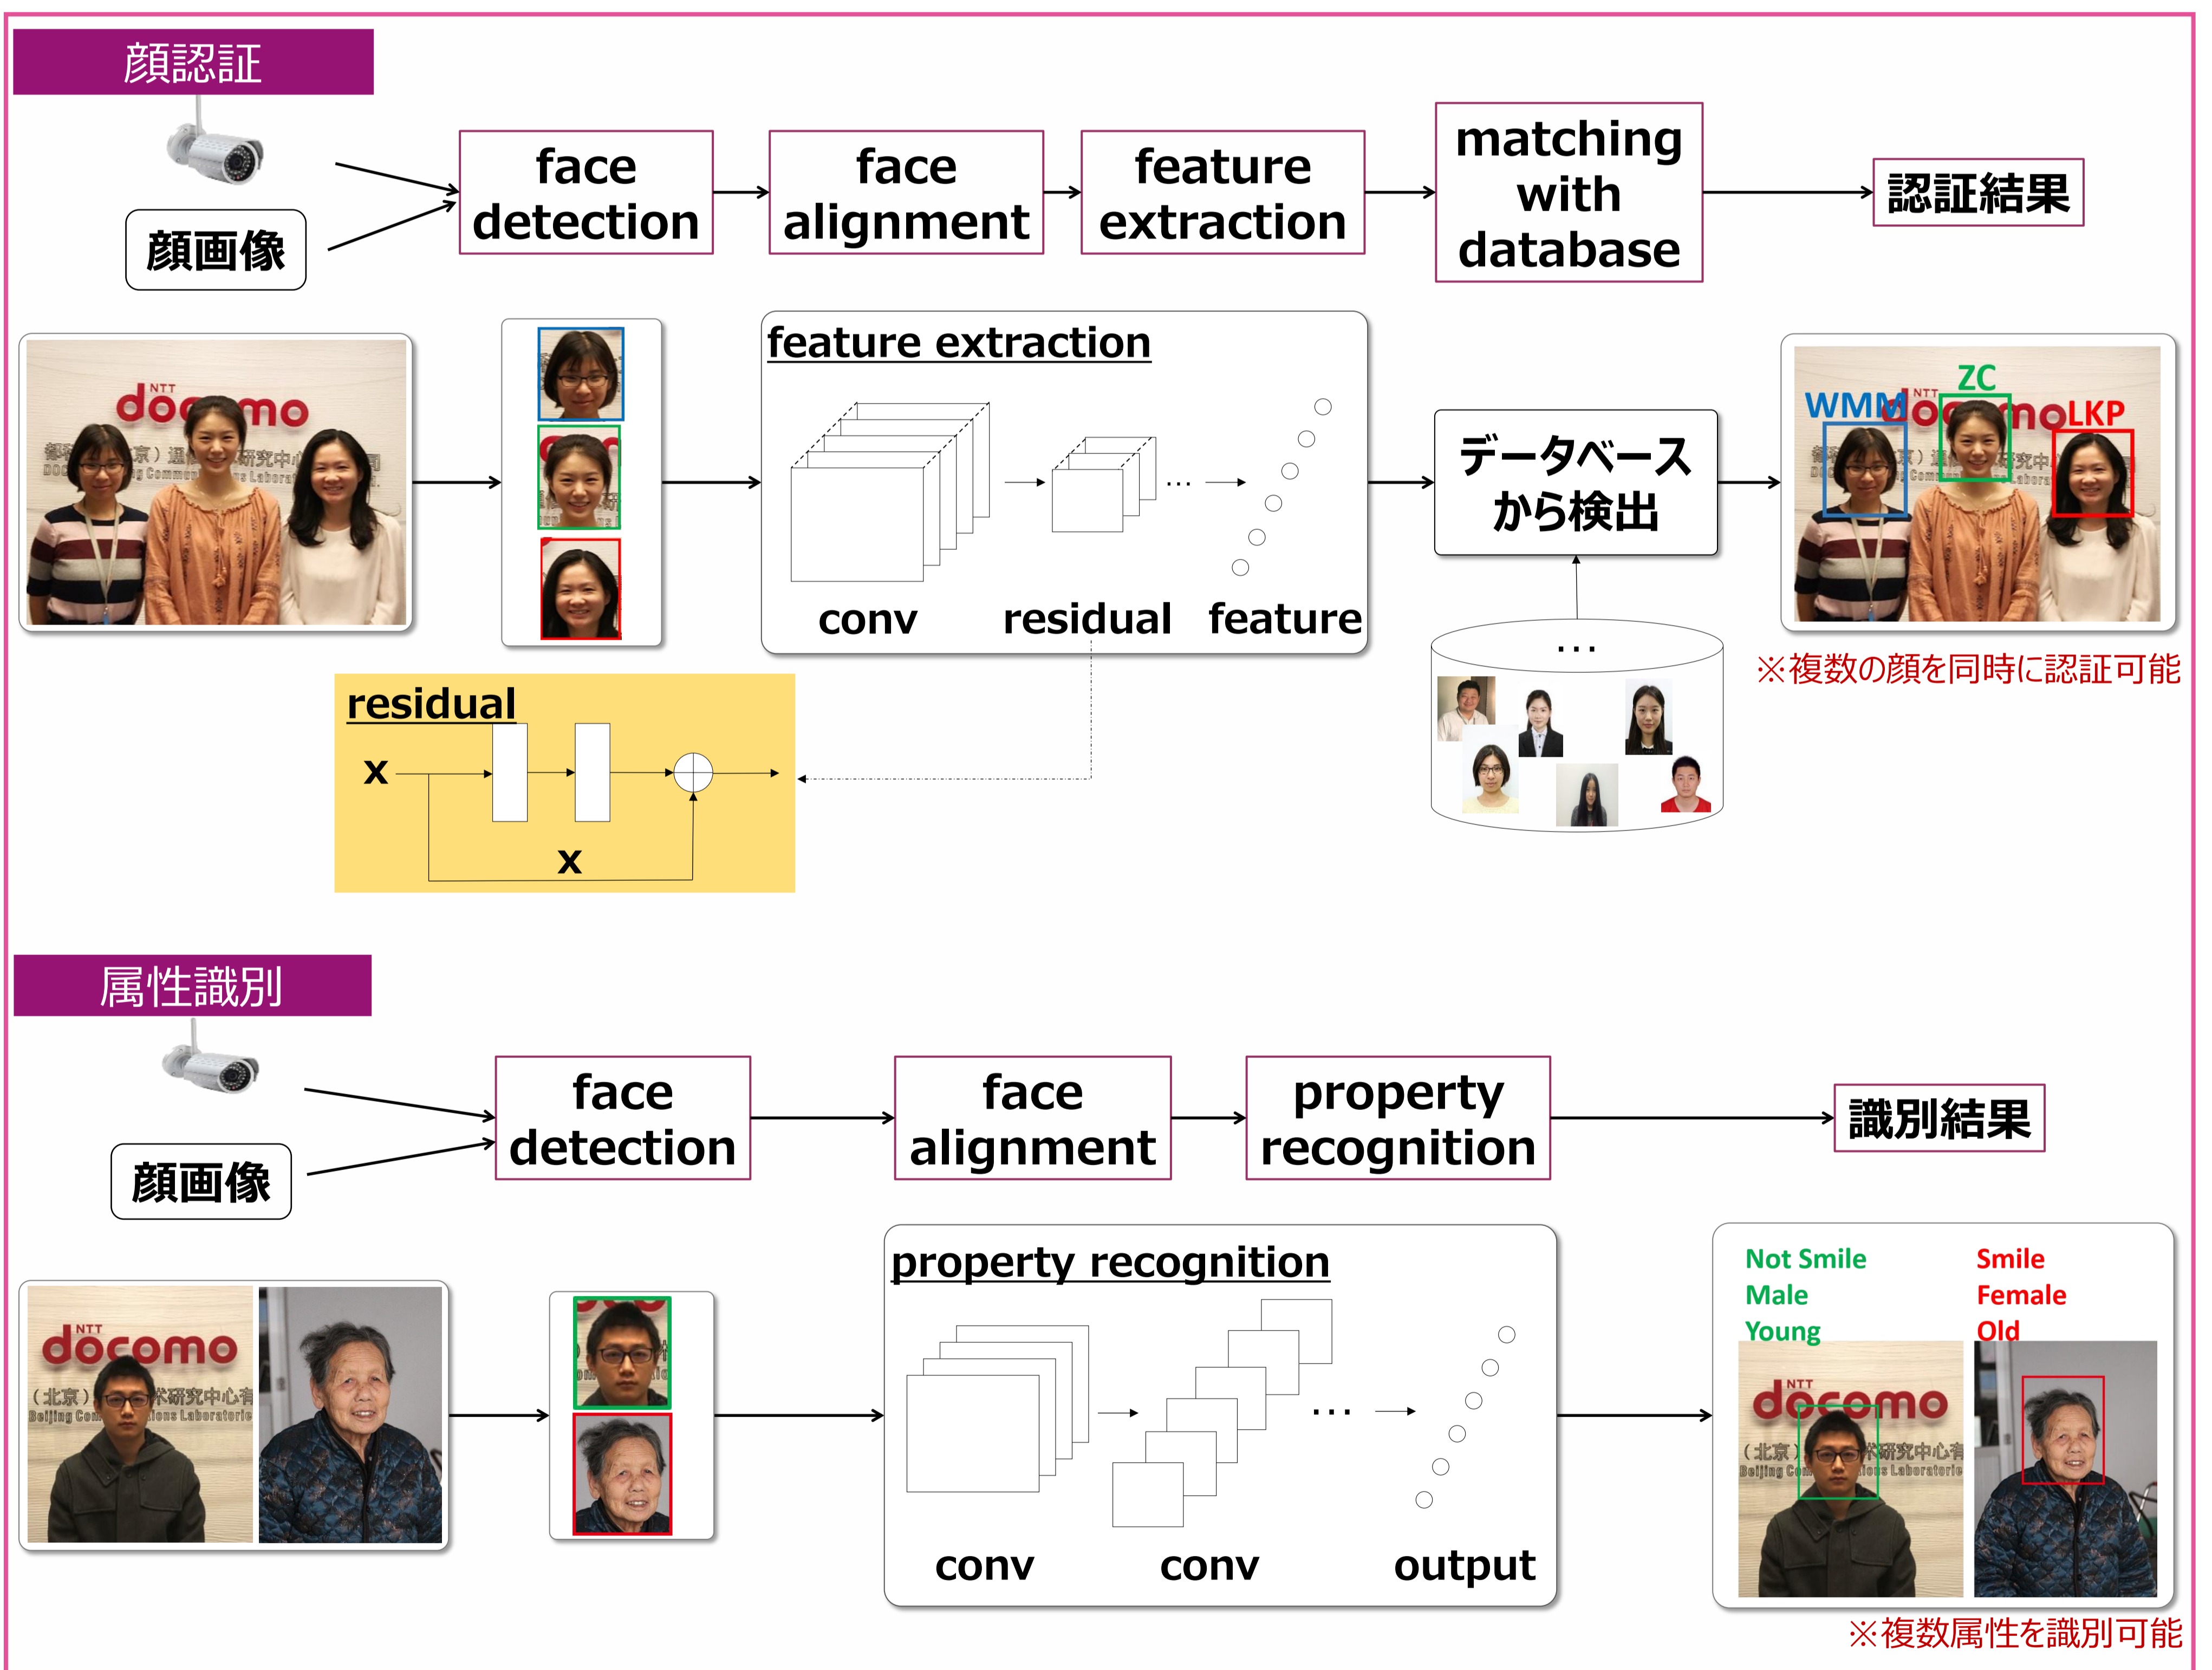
顔認証

顔画像

face detection

face alignment

feature extraction

matching with database

認証結果

feature extraction

conv

residual

feature

データベースから検出

WMM

ZC

LKP

※複数の顔を同時に認証可能

residual

x

x

属性識別

顔画像

face detection

face alignment

property recognition

識別結果

property recognition

conv

conv

output

Not Smile
Male
Young

Smile
Female
Old

※複数属性を識別可能